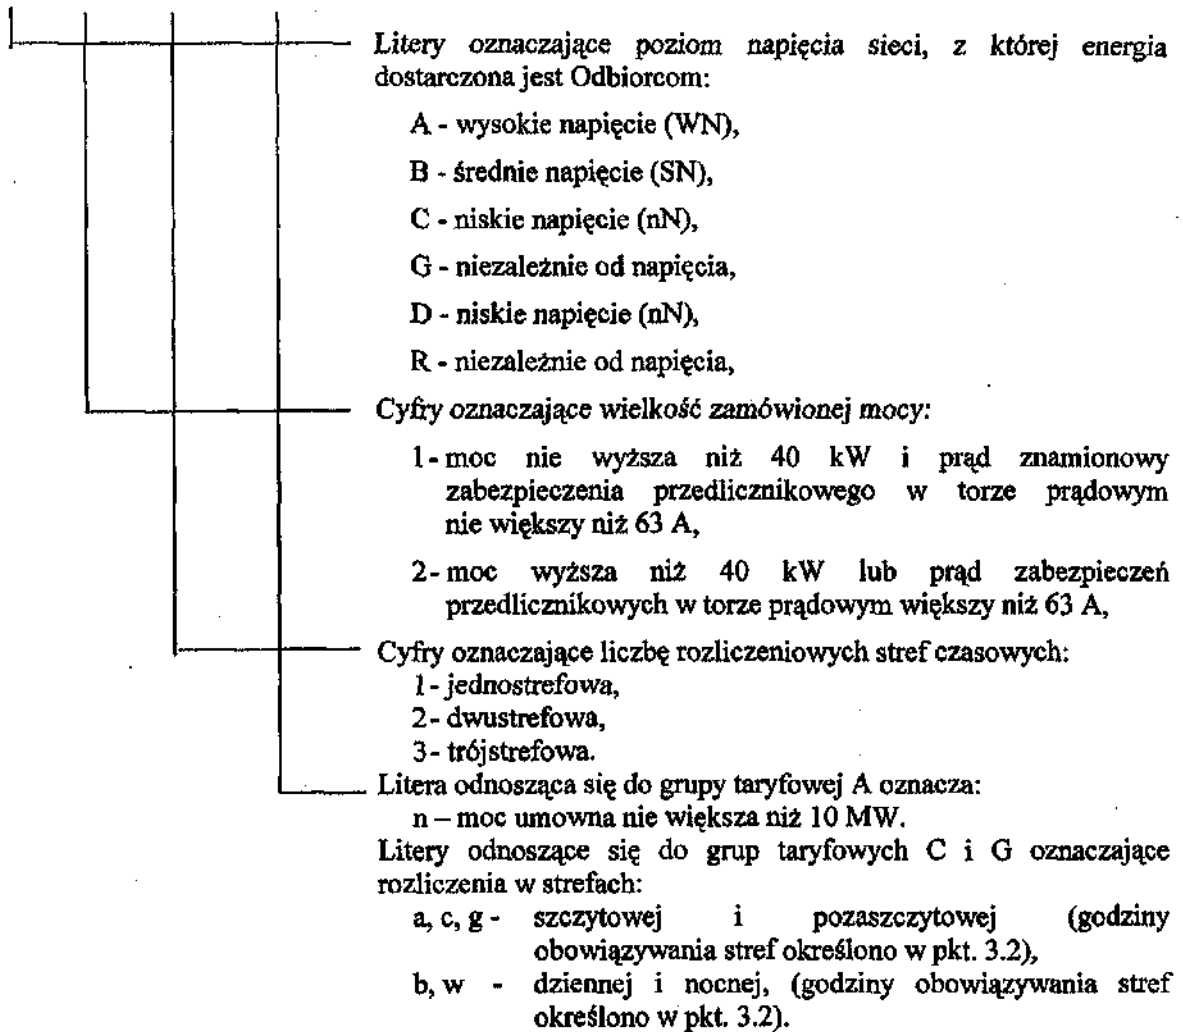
Litery oznaczające poziom napięcia sieci, z której energia dostarczona jest Odbiorcom:

A - wysokie napięcie (WN),

B - średnie napięcie (SN),

C - niskie napięcie (nN),

G - niezależnie od napięcia,

D - niskie napięcie (nN),

R - niezależnie od napięcia,

Cyfry oznaczające wielkość zamówionej mocy:

1 - moc nie wyższa niż 40 kW i prąd znamionowy zabezpieczenia przedlicznikowego w torze prądowym nie większy niż 63 A,

2 - moc wyższa niż 40 kW lub prąd zabezpieczeń przedlicznikowych w torze prądowym większy niż 63 A,

Cyfry oznaczające liczbę rozliczeniowych stref czasowych:
1 - jednostrefowa,
2 - dwustrefowa,
3 - trójstrefowa.

Litera odnosząca się do grupy taryfowej A oznacza:
n – moc umowna nie większa niż 10 MW.

Litery odnoszące się do grup taryfowych C i G oznaczające rozliczenia w strefach:
a, c, g - szczytowej i pozaszczytowej (godziny obowiązywania stref określono w pkt. 3.2),
b, w - dziennej i nocnej, (godziny obowiązywania stref określono w pkt. 3.2).